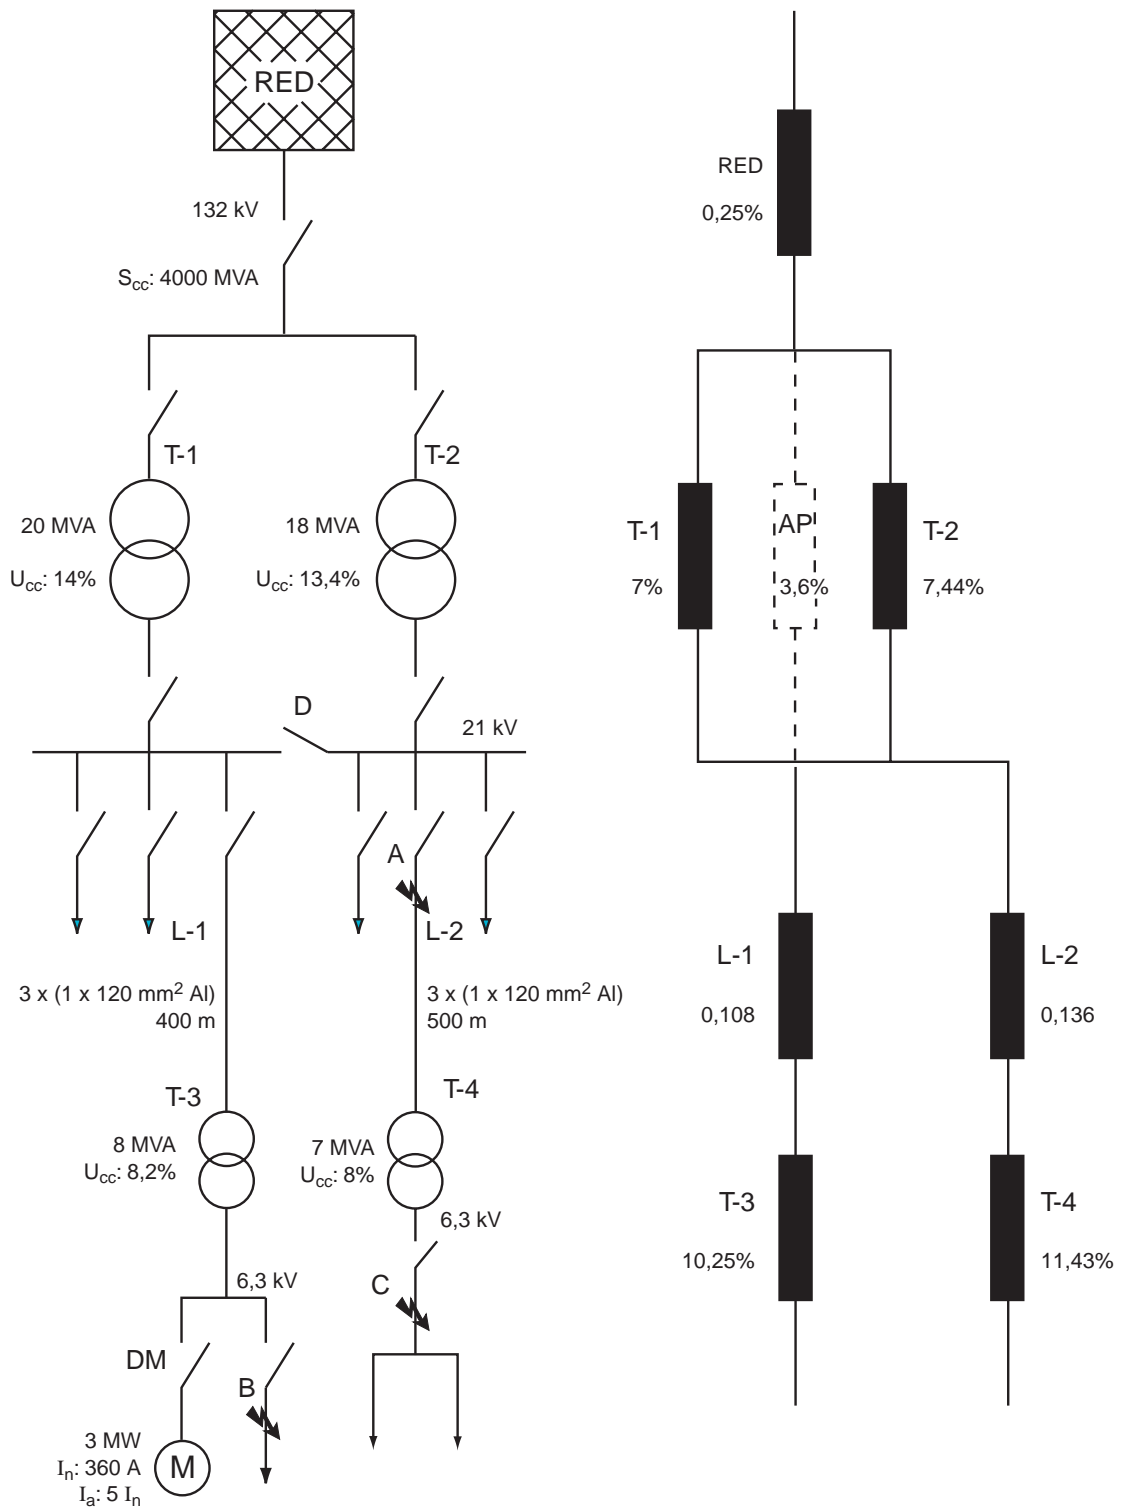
RED

132 kV

$S_{cc}$: 4000 MVA

T-1

20 MVA

$U_{cc}$: 14%

T-2

18 MVA

$U_{cc}$: 13,4%

D

21 kV

A

L-1

L-2

3 x (1 x 120 mm$^2$ Al)
400 m

3 x (1 x 120 mm$^2$ Al)
500 m

T-3

8 MVA
$U_{cc}$: 8,2%

T-4

7 MVA
$U_{cc}$: 8%

6,3 kV

6,3 kV

C

DM

B

3 MW
$I_n$: 360 A
$I_a$: 5 $I_n$

M

RED
0,25%

T-1
7%

AP
3,6%

T-2
7,44%

L-1
0,108

L-2
0,136

T-3
10,25%

T-4
11,43%